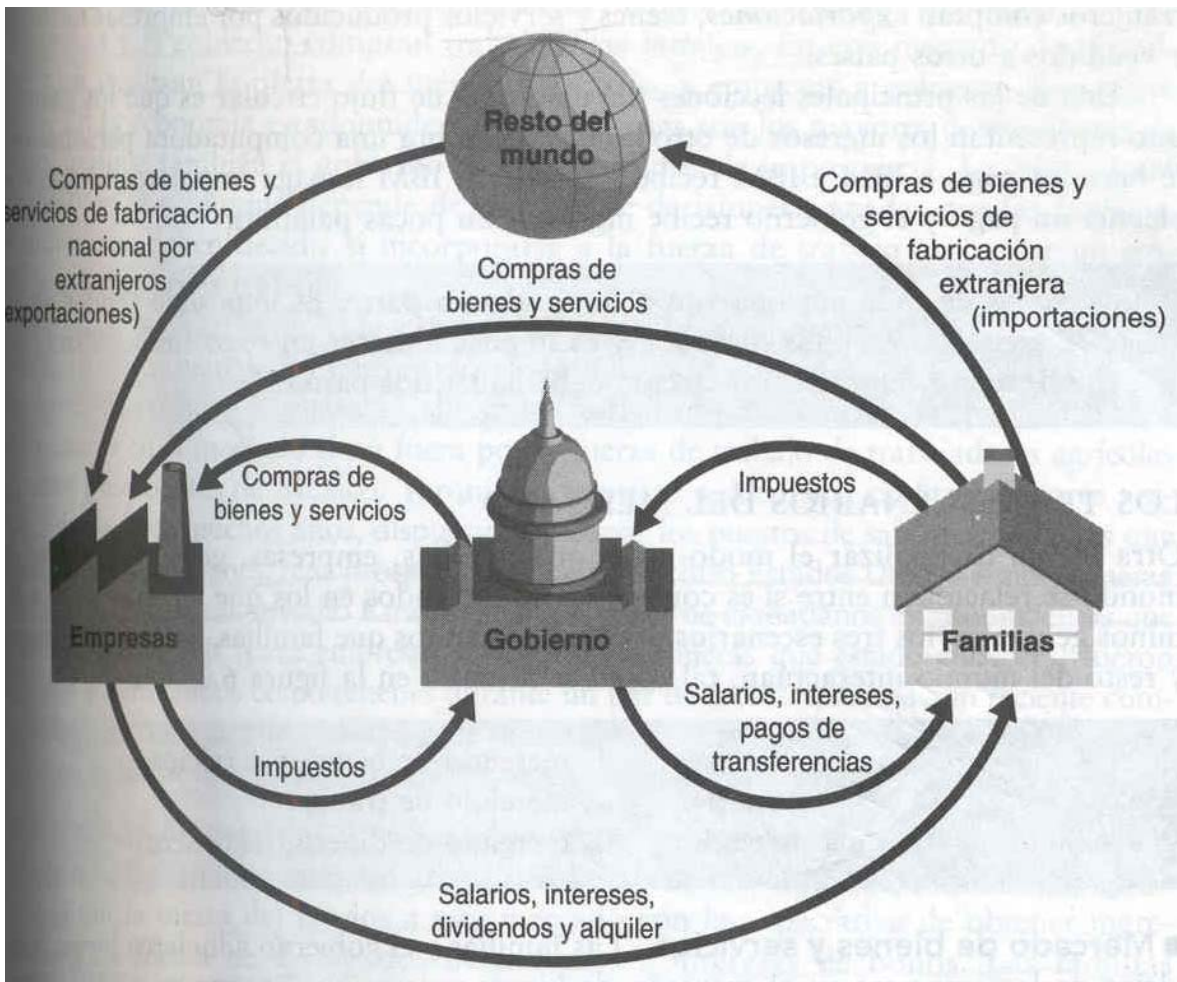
Resto del mundo

Compras de bienes y servicios de fabricación nacional por extranjeros exportaciones)

Compras de bienes y servicios de fabricación extranjera (importaciones)

Compras de bienes y servicios

Compras de bienes y servicios

Impuestos

Empresas

Gobierno

Familias

Salarios, intereses, pagos de transferencias

Impuestos

Salarios, intereses, dividendos y alquiler